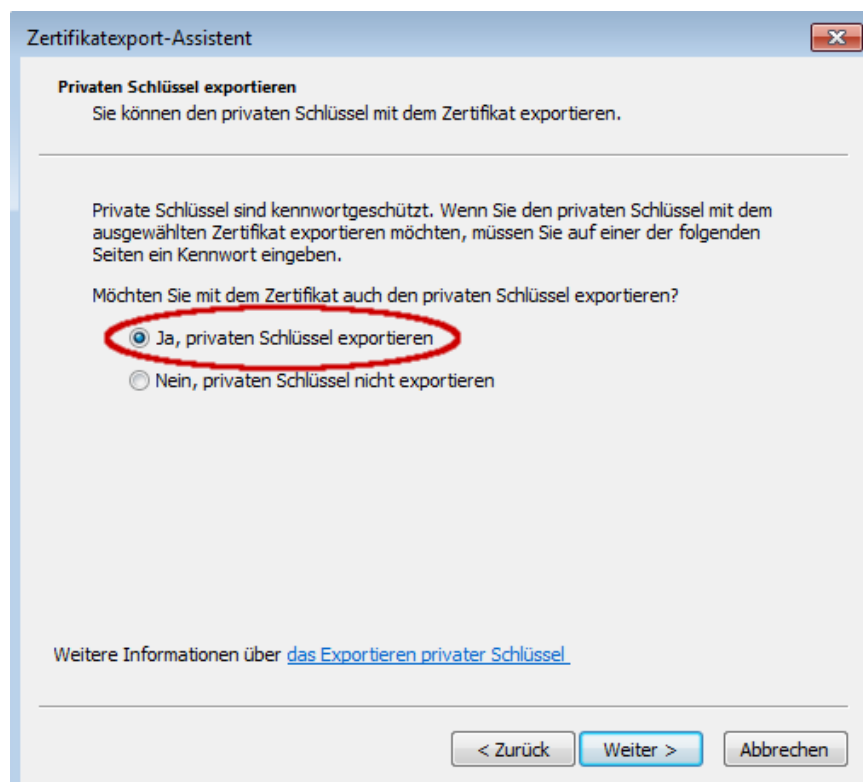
Zertifikatexport-Assistent

Privaten Schlüssel exportieren
Sie können den privaten Schlüssel mit dem Zertifikat exportieren.

Private Schlüssel sind kennwortgeschützt. Wenn Sie den privaten Schlüssel mit dem ausgewählten Zertifikat exportieren möchten, müssen Sie auf einer der folgenden Seiten ein Kennwort eingeben.

Möchten Sie mit dem Zertifikat auch den privaten Schlüssel exportieren?

Ja, privaten Schlüssel exportieren

Nein, privaten Schlüssel nicht exportieren

Weitere Informationen über das Exportieren privater Schlüssel

< Zurück | Weiter > | Abbrechen